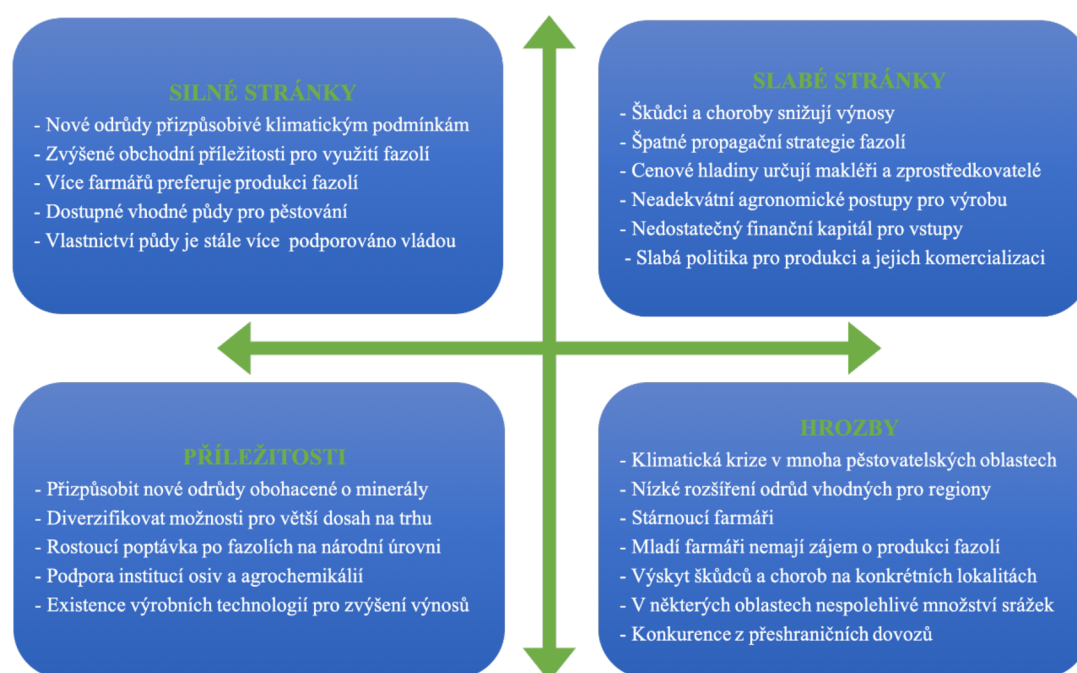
SILNÉ STRÁNKY

- Nové odrůdy přizpůsobivé klimatickým podmínkám
- Zvýšené obchodní příležitosti pro využití fazolí
- Více farmářů preferuje produkci fazolí
- Dostupné vhodné půdy pro pěstování
- Vlastnictví půdy je stále více podporováno vládou

SLABÉ STRÁNKY

- Škůdci a choroby snižují výnosy
- Špatné propagační strategie fazolí
- Cenové hladiny určují makléři a zprostředkovatelé
- Neadekvátní agronomické postupy pro výrobu
- Nedostatečný finanční kapitál pro vstupy
- Slabá politika pro produkci a jejich komercializaci

PŘÍLEŽITOSTI

- Přizpůsobit nové odrůdy obohacené o minerály
- Diverzifikovat možnosti pro větší dosah na trhu
- Rostoucí poptávka po fazolích na národní úrovni
- Podpora institucí osiv a agrochemikálií
- Existence výrobních technologií pro zvýšení výnosů

HROZBY

- Klimatická krize v mnoha pěstovatelských oblastech
- Nízké rozšíření odrůd vhodných pro regiony
- Stárnoucí farmáři
- Mladí farmáři nemají zájem o produkci fazolí
- Výskyt škůdců a chorob na konkrétních lokalitách
- V některých oblastech nespolehlivé množství srážek
- Konkurence z přeshraničních dovozů